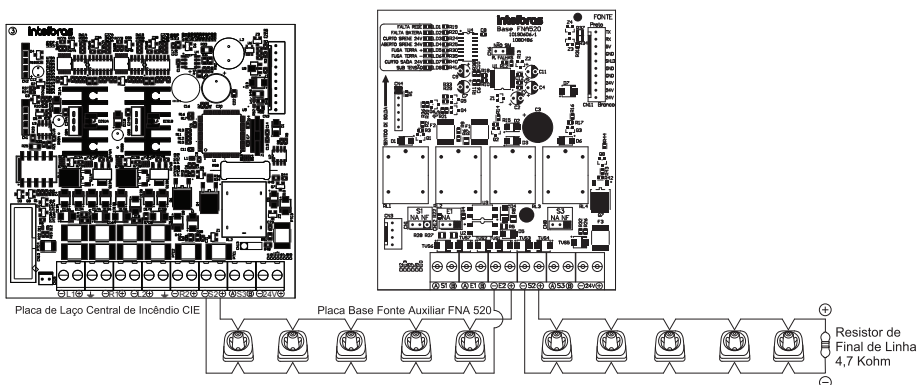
③ intelbras

intelbras
Base FNA520

FALTA REDE
FALTA BATERIA
CURTO SAÍDA 24V
ABERTO SIRENE 24V
FUGA TERRA
FUGA TERRA
CURTO SAÍDA 24V
SUB TENSÃO

FONTE
Preto
Branco

SENTIDO DE SEGUIR

S1 NA NF
S3 NA NF

Ⓐ S1 Ⓑ Ⓐ E1 Ⓑ ⊖ E2 ⊕ ⊖ S2 ⊕ Ⓐ S3 Ⓑ ⊖ 24V ⊕

⊖ L1 ⊕ ⏚ ⊖ E1 ⊕ ⊖ E2 ⊕ ⊖ R2 ⊕ ⊖ S2 ⊕ Ⓐ S3 Ⓑ ⊖ 24V ⊕

Placa de Laço Central de Incêndio CIE

Placa Base Fonte Auxiliar FNA 520

⊕
Resistor de Final de Linha 4,7 Kohm
⊖